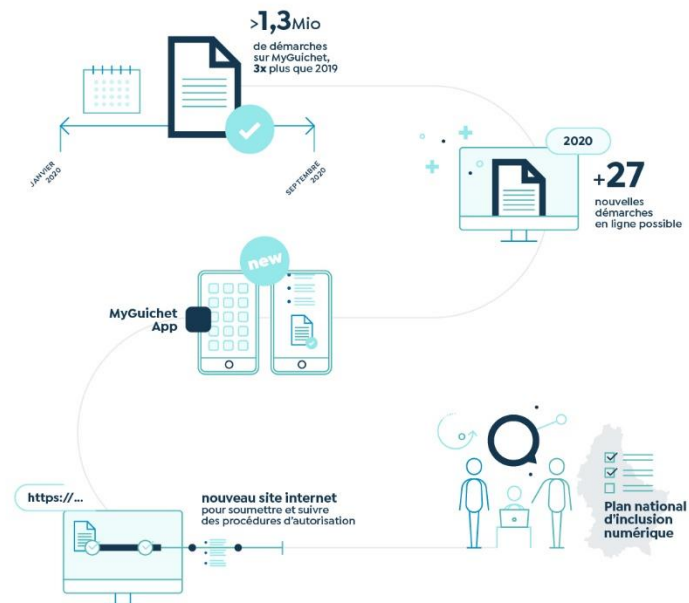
>1,3Mio
de démarches sur MyGuichet, 3x plus que 2019

JANVIER 2020
SEPTEMBRE 2020

2020
+27
nouvelles démarches en ligne possible

new
MyGuichet App

https://...

nouveau site internet
pour soumettre et suivre des procédures d'autorisation

Plan national d'inclusion numérique